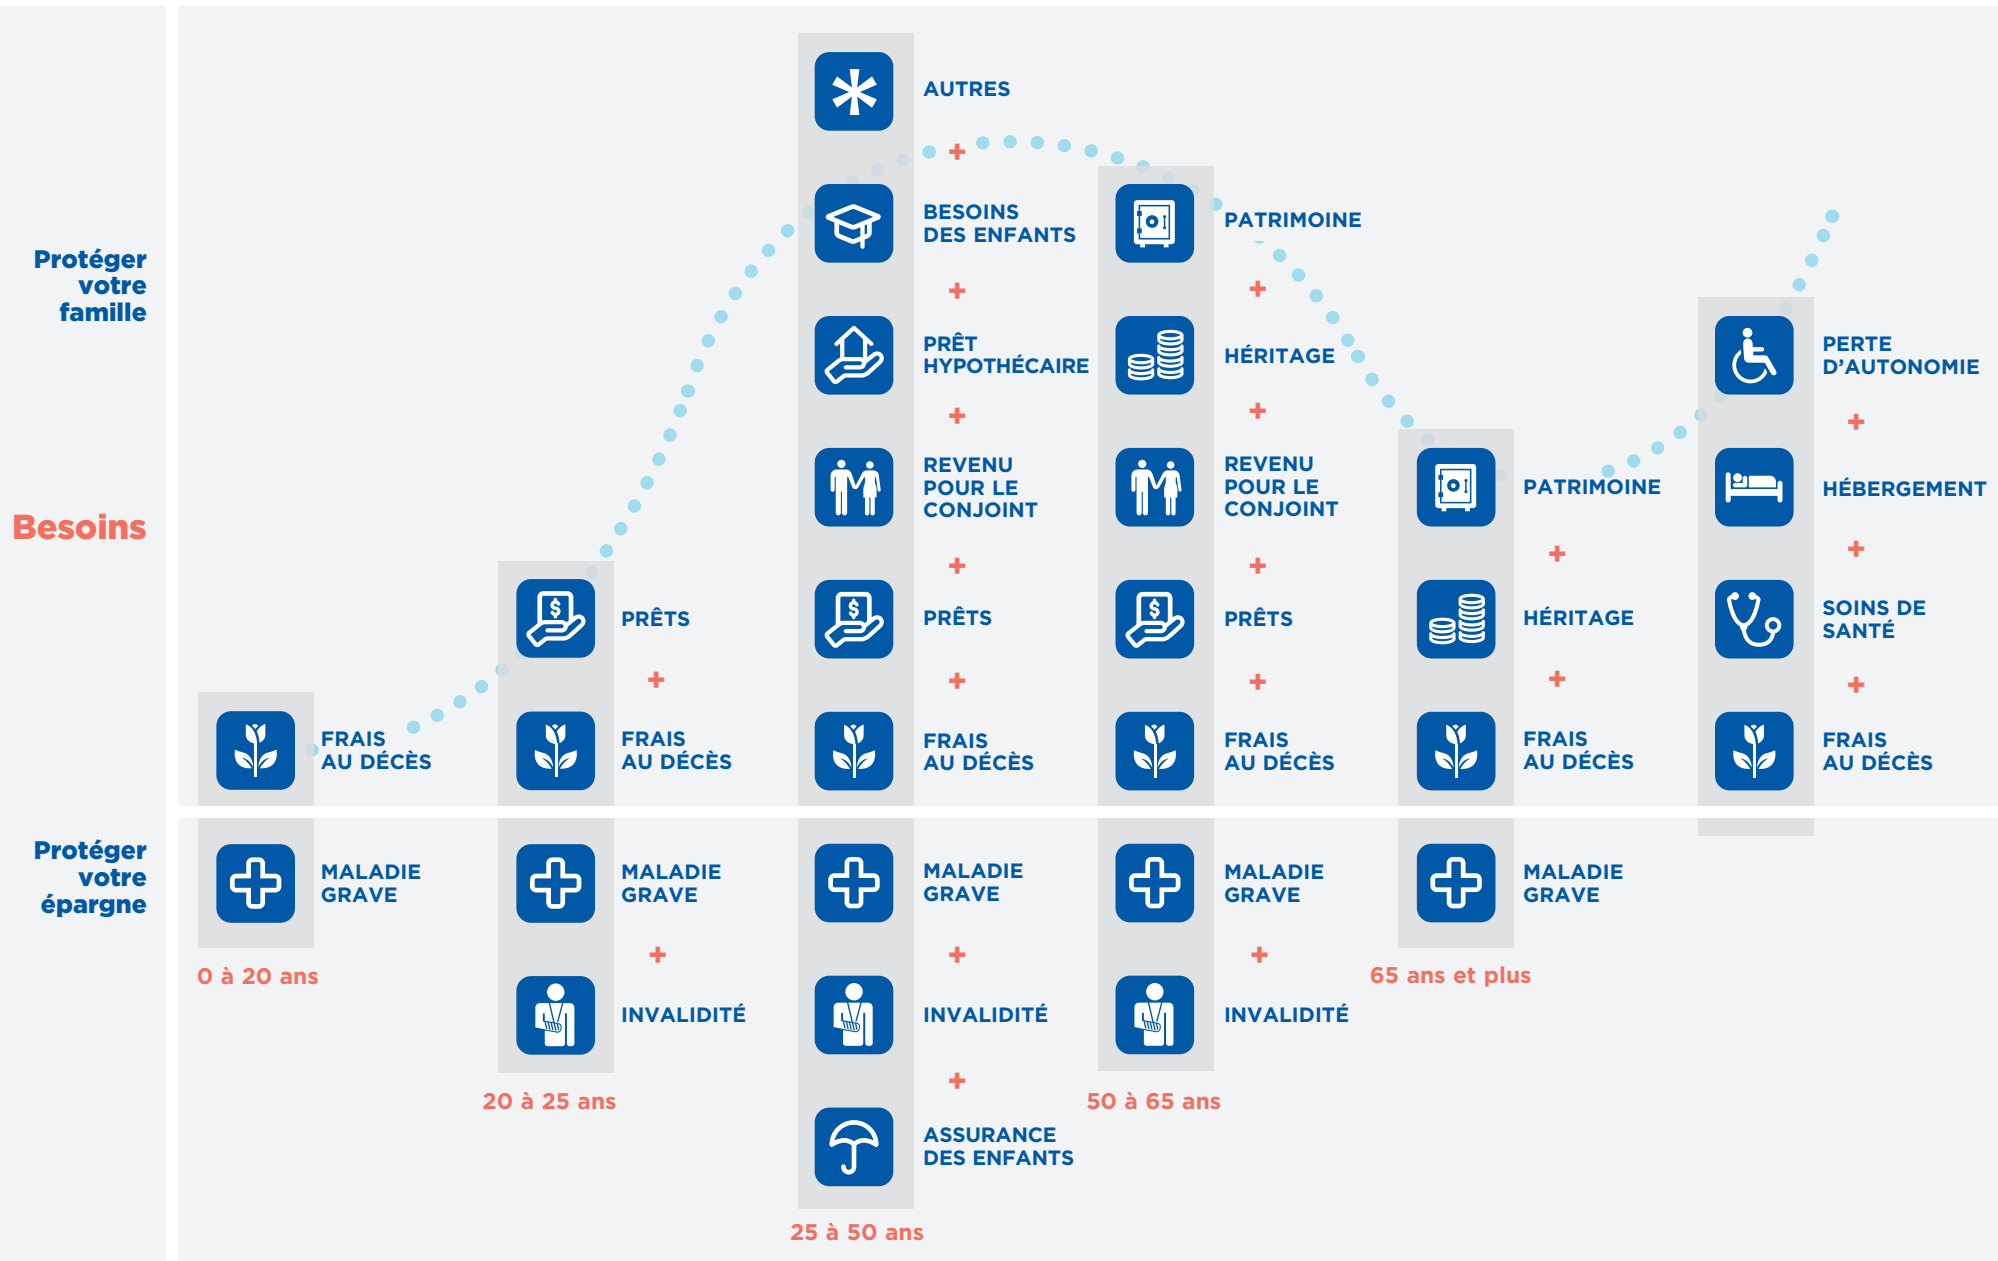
Protéger votre famille

Besoins

Protéger votre épargne

FRAIS AU DÉCÈS

MALADIE GRAVE

0 à 20 ans

PRÊTS
+
FRAIS AU DÉCÈS

MALADIE GRAVE
+
INVALIDITÉ

20 à 25 ans

AUTRES
+
BESOINS DES ENFANTS
+
PRÊT HYPOTHÉCAIRE
+
REVENU POUR LE CONJOINT
+
PRÊTS
+
FRAIS AU DÉCÈS

MALADIE GRAVE
+
INVALIDITÉ
+
ASSURANCE DES ENFANTS

25 à 50 ans

PATRIMOINE
+
HÉRITAGE
+
REVENU POUR LE CONJOINT
+
PRÊTS
+
FRAIS AU DÉCÈS

MALADIE GRAVE
+
INVALIDITÉ

50 à 65 ans

PATRIMOINE
+
HÉRITAGE
+
FRAIS AU DÉCÈS

MALADIE GRAVE

65 ans et plus

PERTE D'AUTONOMIE
+
HÉBERGEMENT
+
SOINS DE SANTÉ
+
FRAIS AU DÉCÈS